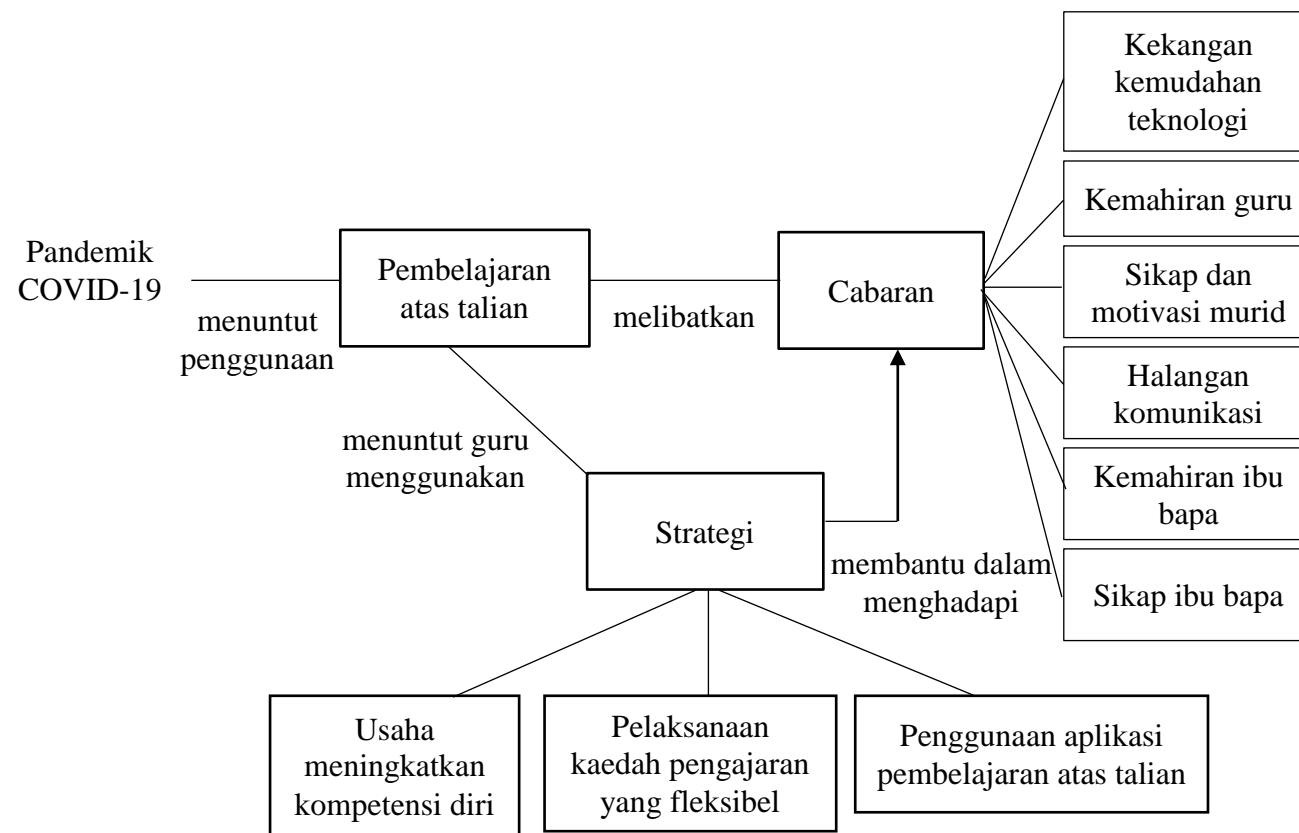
Pandemik COVID-19

menuntut penggunaan

Pembelajaran atas talian

melibatkan

Cabaran

Kekangan kemudahan teknologi

Kemahiran guru

Sikap dan motivasi murid

Halangan komunikasi

Kemahiran ibu bapa

Sikap ibu bapa

menuntut guru menggunakan

Strategi

membantu dalam menghadapi

Usaha meningkatkan kompetensi diri

Pelaksanaan kaedah pengajaran yang fleksibel

Penggunaan aplikasi pembelajaran atas talian